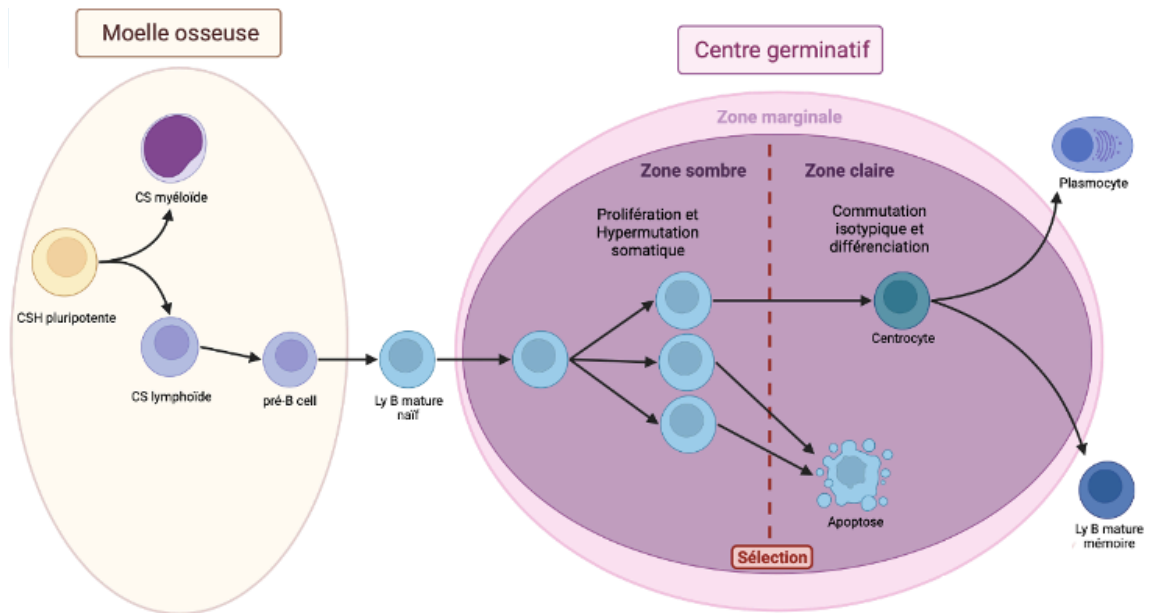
Moelle osseuse

Centre germinatif

Zone marginale

Zone sombre

Zone claire

CS myéloïde

CSH pluripotente

CS lymphoïde

pré-B cell

Ly B mature naïf

Prolifération et Hypermutation somatique

Commutation isotypique et différenciation

Plasmocyte

Centrocyte

Apoptose

Sélection

Ly B mature mémoire